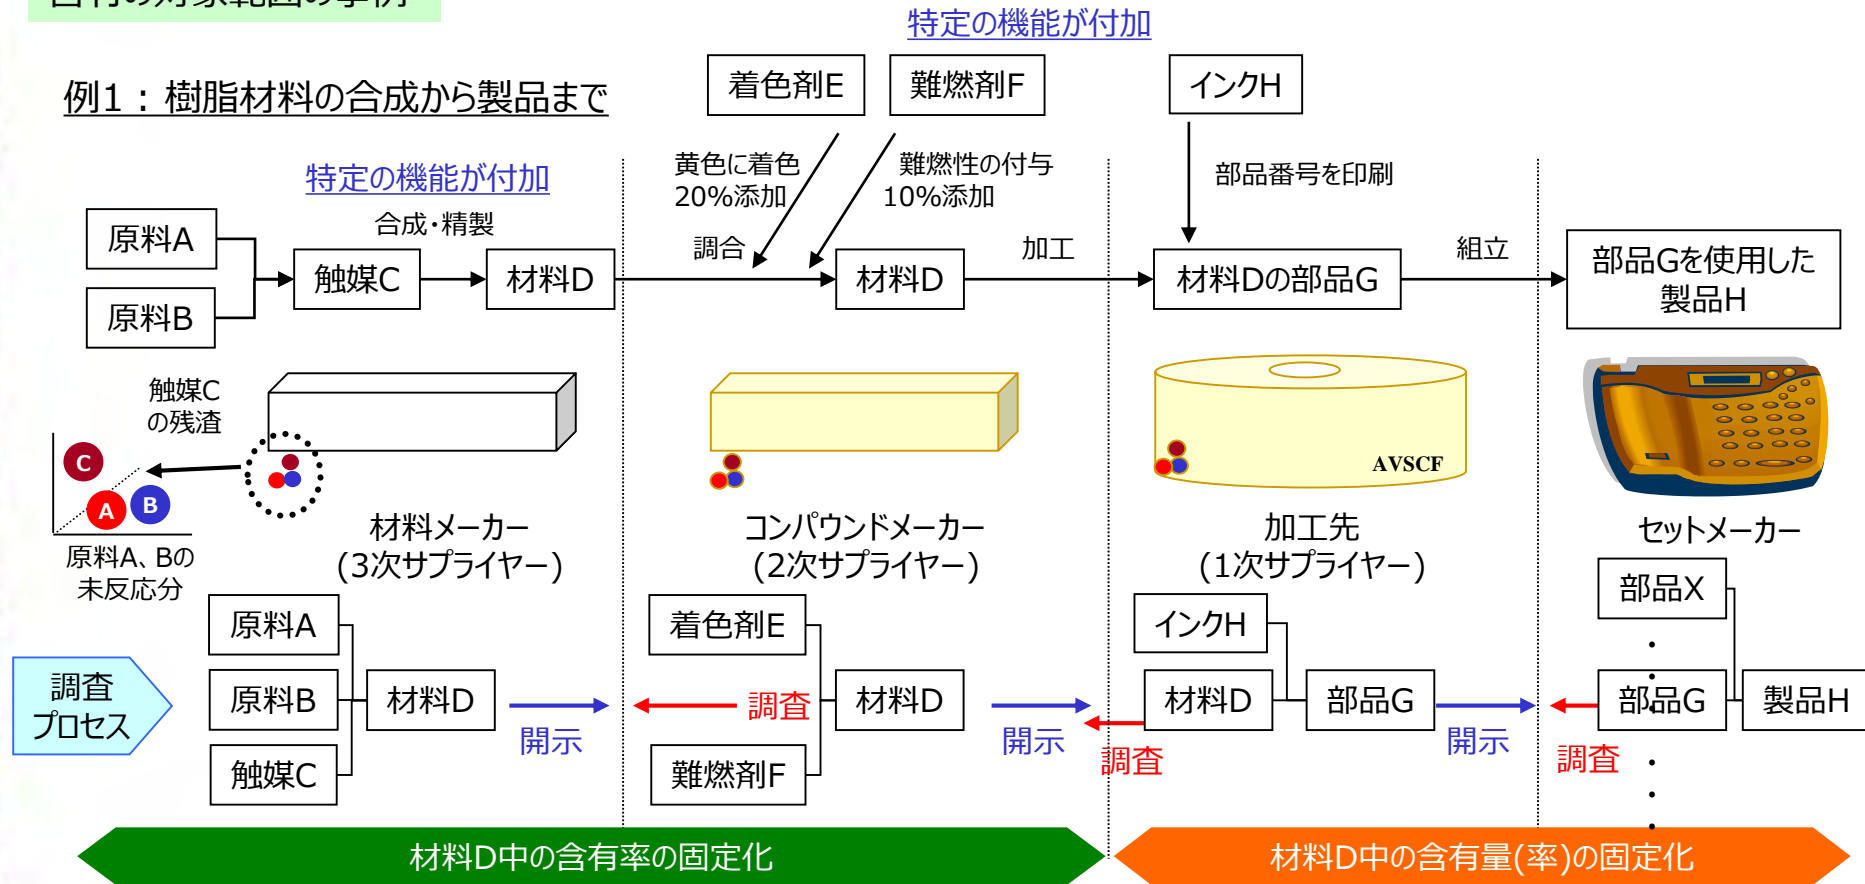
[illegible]

例1：樹脂材料の合成から製品まで

特定の機能が付加

特定の機能が付加

着色剤E

難燃剤F

インクH

黄色に着色
20%添加

難燃性の付与
10%添加

部品番号を印刷

合成・精製

調合

加工

組立

原料A

原料B

触媒C

材料D

材料D

材料Dの部品G

部品Gを使用した製品H

触媒Cの残渣

C

A

B

原料A、Bの未反応分

AVSCF

材料メーカー
(3次サプライヤー)

コンパウンドメーカー
(2次サプライヤー)

加工先
(1次サプライヤー)

セットメーカー

調査プロセス

原料A

原料B

触媒C

材料D

開示

調査

着色剤E

難燃剤F

材料D

開示

調査

インクH

材料D

部品G

開示

調査

部品X

部品G

製品H

材料D中の含有率の固定化

材料D中の含有量(率)の固定化